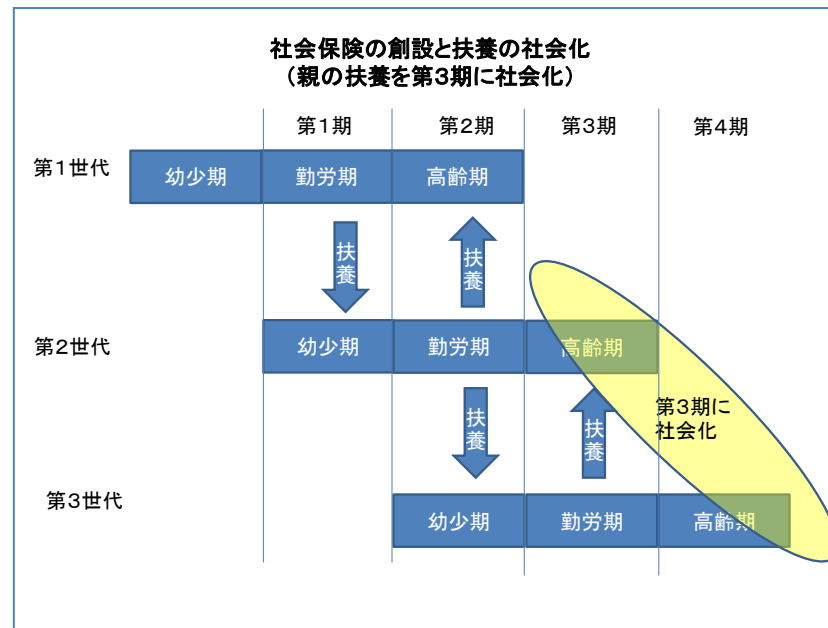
社会保険の創設と扶養の社会化
（親の扶養を第3期に社会化）

第1期 第2期 第3期 第4期

第1世代
幼少期 勤労期 高齢期

扶養
扶養

第2世代
幼少期 勤労期 高齢期

扶養
扶養

第3期に
社会化

第3世代
幼少期 勤労期 高齢期